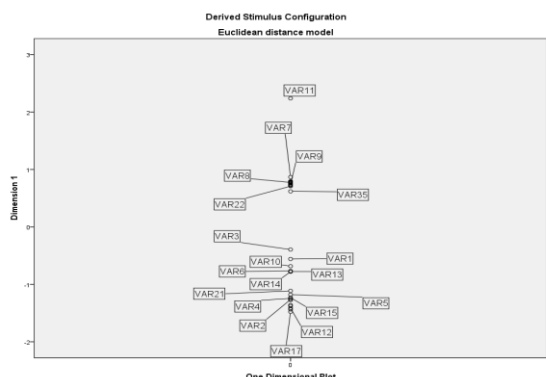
Derived Stimulus Configuration

Euclidean distance model

3
2
1
0
-1
-2

Dimension 1

VAR11
VAR7
VAR9
VAR8
VAR35
VAR22
VAR3
VAR1
VAR10
VAR6
VAR13
VAR14
VAR21
VAR5
VAR4
VAR15
VAR2
VAR12
VAR17

0

One Dimensional Plot